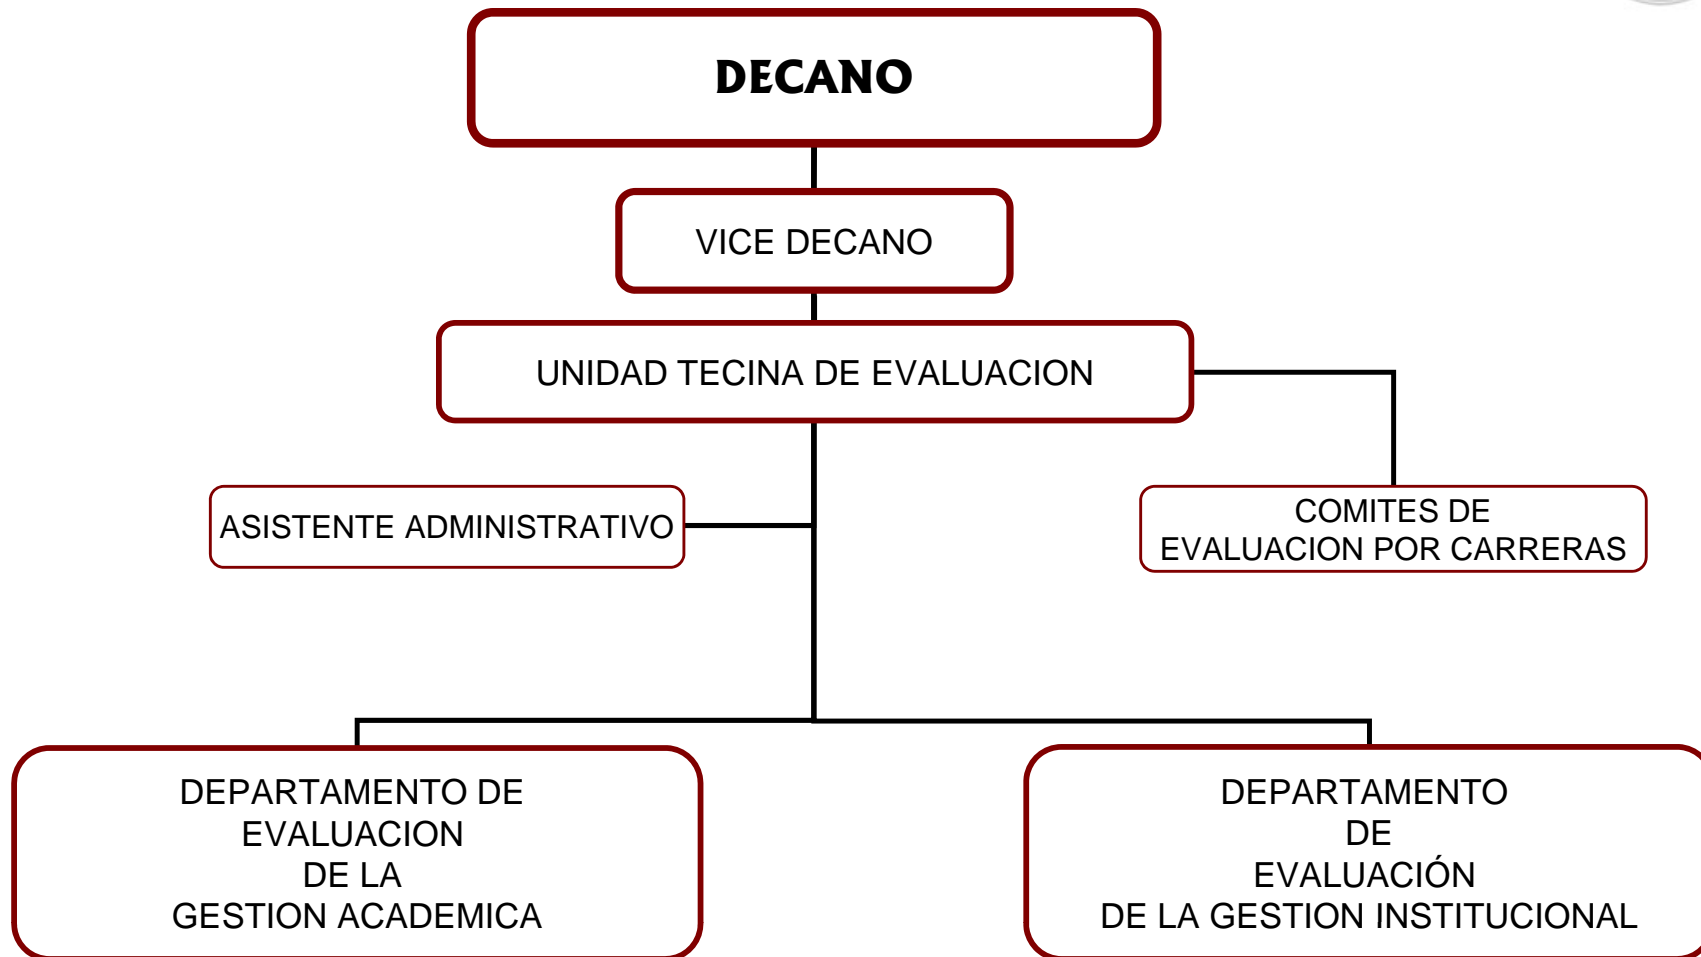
DECANO

VICE DECANO

UNIDAD TECINA DE EVALUACION

ASISTENTE ADMINISTRATIVO

COMITES DE EVALUACION POR CARRERAS

DEPARTAMENTO DE EVALUACION DE LA GESTION ACADEMICA

DEPARTAMENTO DE EVALUACIÓN DE LA GESTION INSTITUCIONAL